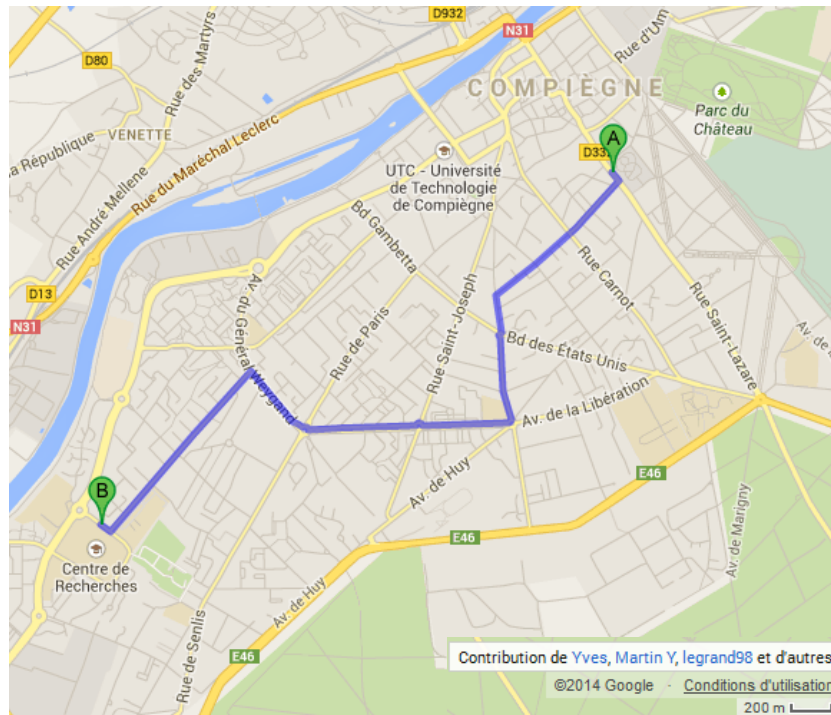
D932
N31
D80
Rue des Martyrs
Rue d'Ulm
COMPIÈGNE
Parc du Château
a République
VENETTE
Rue du Maréchal Leclerc
A
D33
UTC - Université de Technologie de Compiègne
Rue André Mellene
Bd Gambetta
D13
N31
Av. du Général Weygand
Rue de Paris
Rue Saint-Joseph
Rue Carnot
Rue Saint-Lazare
Bd des États Unis
Av. de la Libération
Av. de Huy
E46
E46
B
Centre de Recherches
Av. de Huy
Av. de Marigny
Rue de Senlis
E46
Contribution de Yves, Martin Y, legrand98 et d'autres
©2014 Google · Conditions d'utilisation
200 m